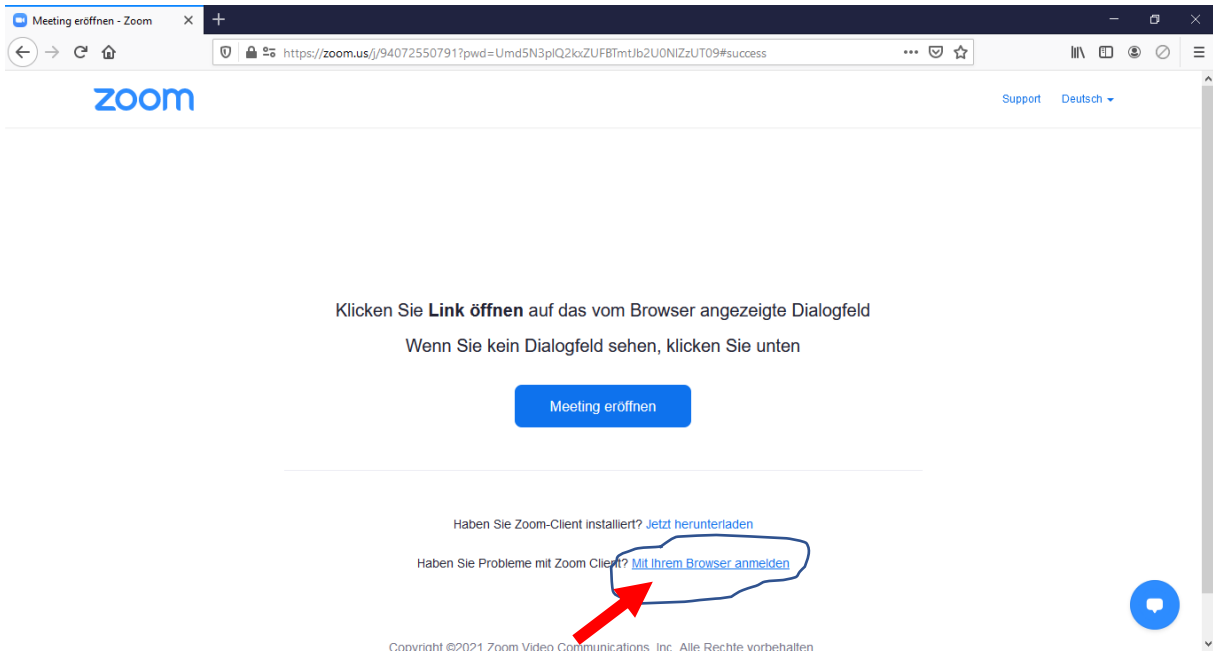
Meeting eröffnen - Zoom

https://zoom.us/j/94072550791?pwd=Umd5N3plQ2kxZUFBTmtJb2U0NlZzUT09#success

zoom

Support Deutsch

Klicken Sie **Link öffnen** auf das vom Browser angezeigte Dialogfeld

Wenn Sie kein Dialogfeld sehen, klicken Sie unten

Meeting eröffnen

Haben Sie Zoom-Client installiert? Jetzt herunterladen

Haben Sie Probleme mit Zoom Client? Mit Ihrem Browser anmelden

Copyright ©2021 Zoom Video Communications, Inc. Alle Rechte vorbehalten